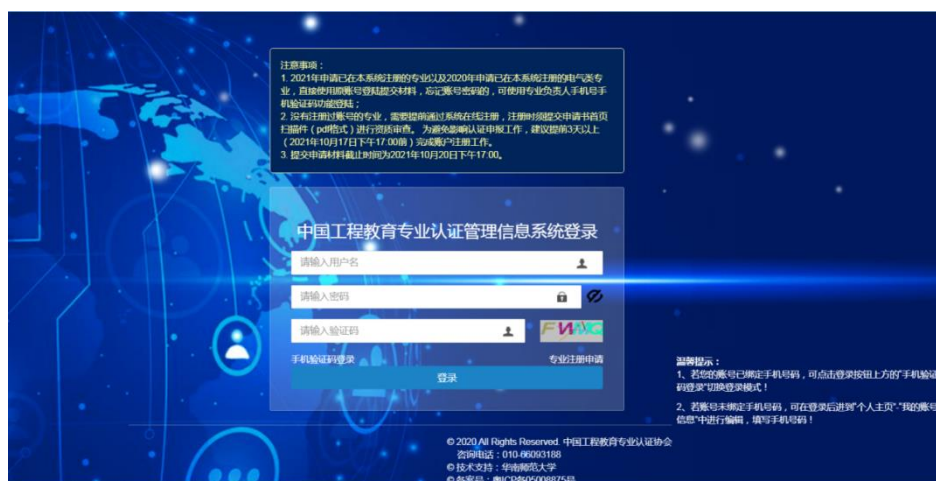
注意事项：
1. 2021年申请已在本系统注册的专业以及2020年申请已在本系统注册的电气类专业，直接使用原账号登陆提交材料，忘记账号密码的，可使用专业负责人手机号手机验证码功能登陆；
2. 没有注册过账号的专业，需要提前通过系统在线注册，注册时须提交申请书首页扫描件（pdf格式）进行资质审查。为避免影响认证申报工作，建议提前3天以上（2021年10月17日下午17:00前）完成账户注册工作。
3. 提交申请材料截止时间为2021年10月20日下午17:00。

中国工程教育专业认证管理信息系统登录

请输入用户名

请输入密码

请输入验证码

FWXC

手机验证码登录

专业注册申请

登录

温馨提示：
1、若您的账号已绑定手机号码，可点击登录按钮上方的"手机验证码登录"切换登录模式！
2、若账号未绑定手机号码，可在登录后进到"个人主页"-"我的账号信息"中进行编辑，填写手机号码！

© 2020 All Rights Reserved. 中国工程教育专业认证协会
咨询电话：010-86093188
© 技术支持：华南师范大学
© 备案号：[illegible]